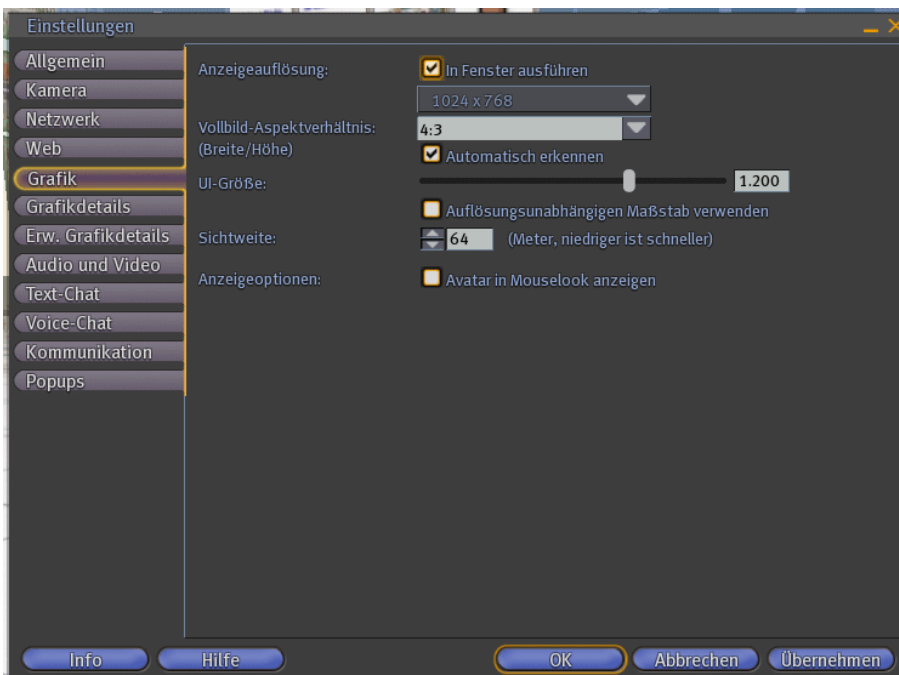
Einstellungen

Allgemein
Kamera
Netzwerk
Web
Grafik
Grafikdetails
Erw. Grafikdetails
Audio und Video
Text-Chat
Voice-Chat
Kommunikation
Popups

Anzeigeauflösung: In Fenster ausführen
1024 x 768
Vollbild-Aspektverhältnis: (Breite/Höhe) 4:3
Automatisch erkennen
UI-Größe: 1.200
Auflösungsunabhängigen Maßstab verwenden
Sichtweite: 64 (Meter, niedriger ist schneller)
Anzeigeoptionen: Avatar in Mouselook anzeigen

Info
Hilfe
OK
Abbrechen
Übernehmen